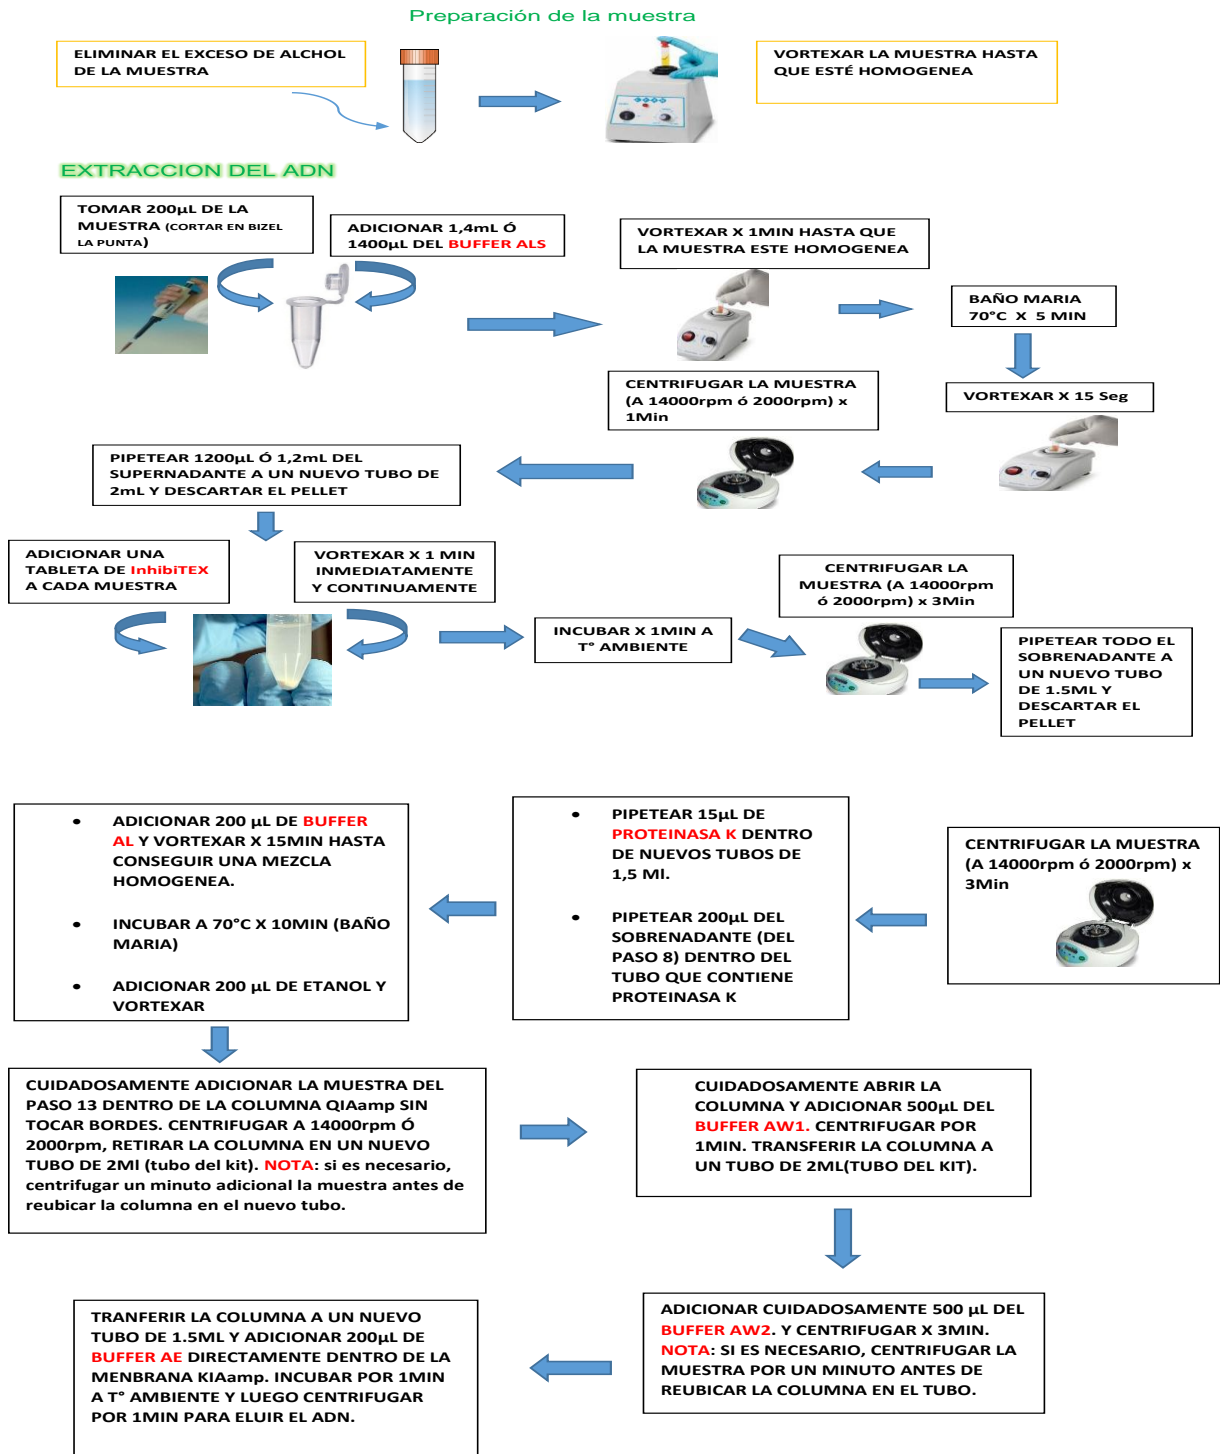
Preparación de la muestra

ELIMINAR EL EXCESO DE ALCHOL DE LA MUESTRA

VORTEXAR LA MUESTRA HASTA QUE ESTÉ HOMOGENEA

EXTRACCION DEL ADN

TOMAR 200µL DE LA MUESTRA (CORTAR EN BIZEL LA PUNTA)

ADICIONAR 1,4mL Ó 1400µL DEL BUFFER ALS

VORTEXAR X 1MIN HASTA QUE LA MUESTRA ESTE HOMOGENEA

BAÑO MARIA 70°C X 5 MIN

VORTEXAR X 15 Seg

CENTRIFUGAR LA MUESTRA (A 14000rpm ó 2000rpm) x 1Min

PIPETEAR 1200µL Ó 1,2mL DEL SUPERNADANTE A UN NUEVO TUBO DE 2mL Y DESCARTAR EL PELLET

ADICIONAR UNA TABLETA DE InhibiTEX A CADA MUESTRA

VORTEXAR X 1 MIN INMEDIATAMENTE Y CONTINUAMENTE

INCUBAR X 1MIN A T° AMBIENTE

CENTRIFUGAR LA MUESTRA (A 14000rpm ó 2000rpm) x 3Min

PIPETEAR TODO EL SOBRENADANTE A UN NUEVO TUBO DE 1.5ML Y DESCARTAR EL PELLET

CENTRIFUGAR LA MUESTRA (A 14000rpm ó 2000rpm) x 3Min

- PIPETEAR 15µL DE PROTEINASA K DENTRO DE NUEVOS TUBOS DE 1,5 Ml.
- PIPETEAR 200µL DEL SOBRENADANTE (DEL PASO 8) DENTRO DEL TUBO QUE CONTIENE PROTEINASA K

- ADICIONAR 200 µL DE BUFFER AL Y VORTEXAR X 15MIN HASTA CONSEGUIR UNA MEZCLA HOMOGENEA.
- INCUBAR A 70°C X 10MIN (BAÑO MARIA)
- ADICIONAR 200 µL DE ETANOL Y VORTEXAR

CUIDADOSAMENTE ADICIONAR LA MUESTRA DEL PASO 13 DENTRO DE LA COLUMNA QIAamp SIN TOCAR BORDES. CENTRIFUGAR A 14000rpm Ó 2000rpm, RETIRAR LA COLUMNA EN UN NUEVO TUBO DE 2Ml (tubo del kit). NOTA: si es necesario, centrifugar un minuto adicional la muestra antes de reubicar la columna en el nuevo tubo.

CUIDADOSAMENTE ABRIR LA COLUMNA Y ADICIONAR 500µL DEL BUFFER AW1. CENTRIFUGAR POR 1MIN. TRANSFERIR LA COLUMNA A UN TUBO DE 2ML(TUBO DEL KIT).

ADICIONAR CUIDADOSAMENTE 500 µL DEL BUFFER AW2. Y CENTRIFUGAR X 3MIN. NOTA: SI ES NECESARIO, CENTRIFUGAR LA MUESTRA POR UN MINUTO ANTES DE REUBICAR LA COLUMNA EN EL TUBO.

TRANFERIR LA COLUMNA A UN NUEVO TUBO DE 1.5ML Y ADICIONAR 200µL DE BUFFER AE DIRECTAMENTE DENTRO DE LA MENBRANA KIAamp. INCUBAR POR 1MIN A T° AMBIENTE Y LUEGO CENTRIFUGAR POR 1MIN PARA ELUIR EL ADN.